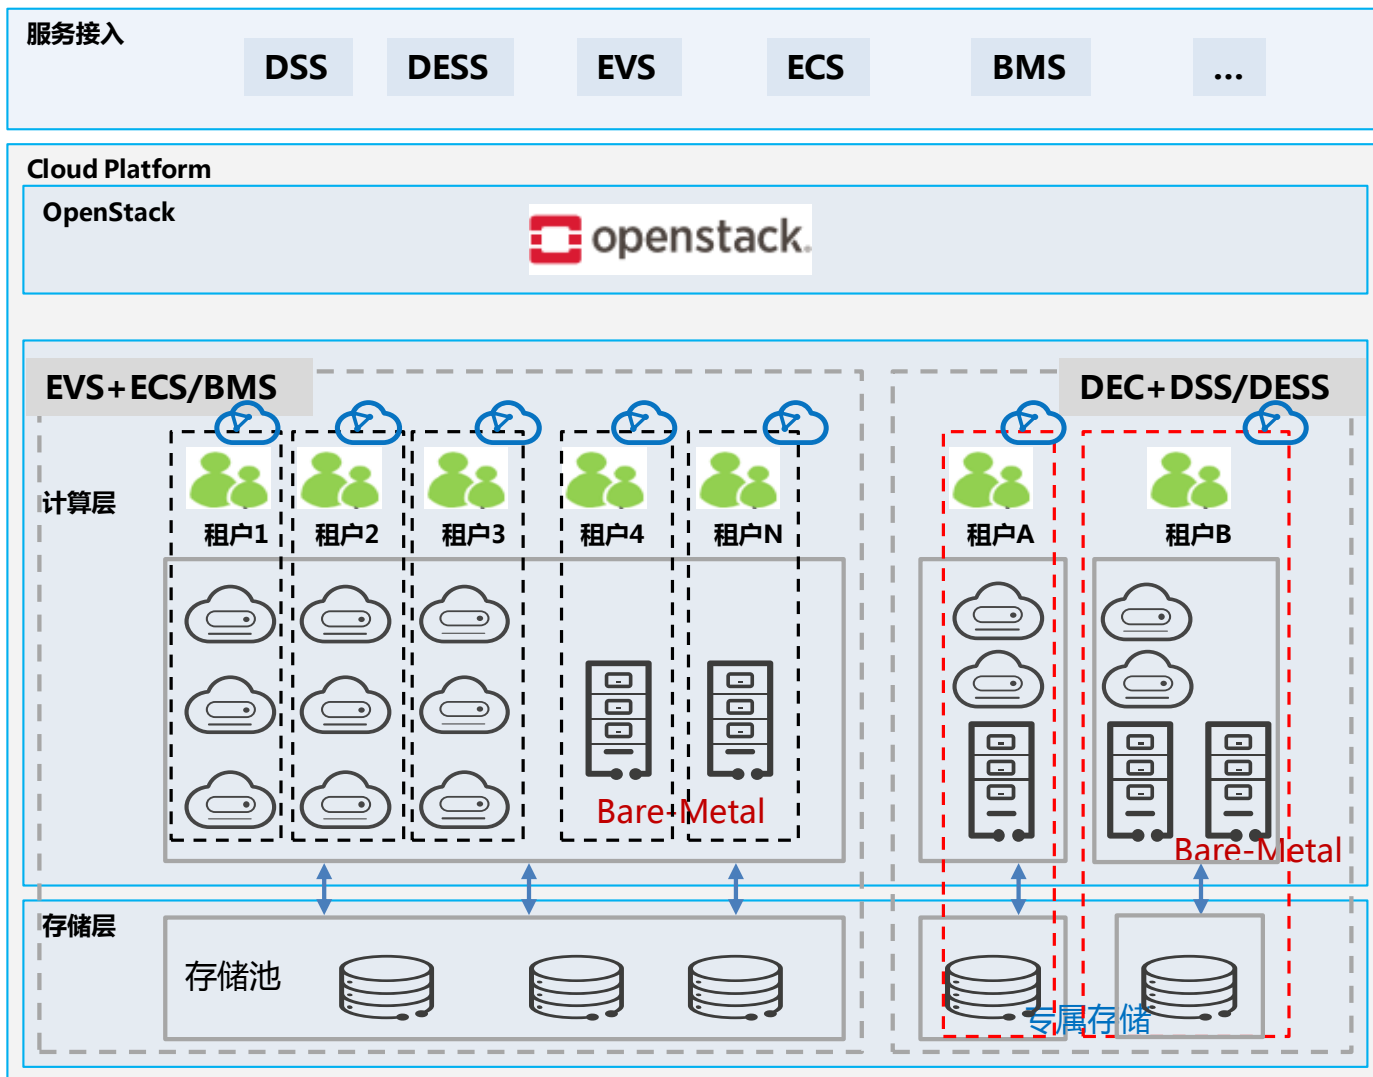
服务接入

DSS DESS EVS ECS BMS ...

Cloud Platform

OpenStack

openstack.

EVS+ECS/BMS

DEC+DSS/DESS

计算层

租户1 租户2 租户3 租户4 租户N

租户A 租户B

Bare-Metal

Bare-Metal

存储层

存储池

专属存储